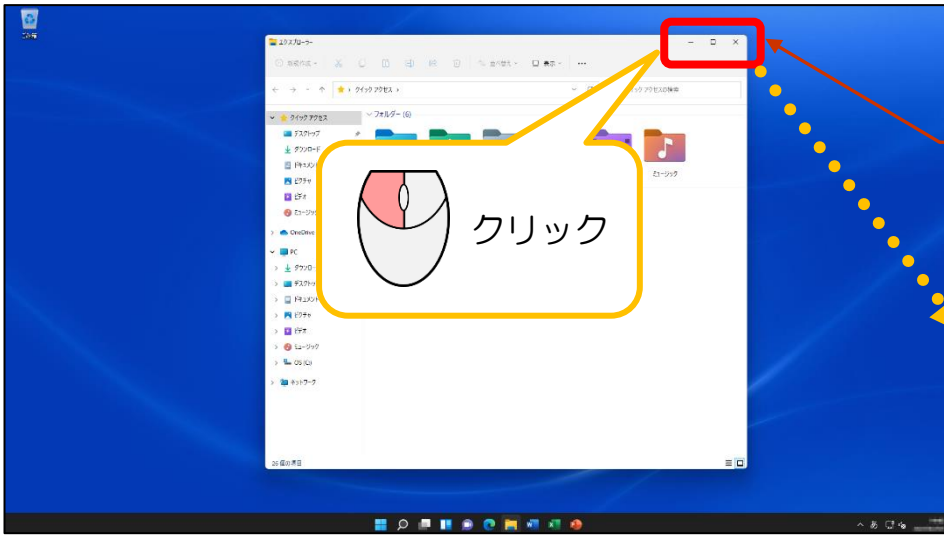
ごみ箱

エクスプローラー

新規作成

並べ替え

表示

クイック アクセス

クイック アクセスの検索

クイック アクセス

デスクトップ

ダウンロード

ドキュメント

ピクチャ

ビデオ

ミュージック

OneDrive

PC

ダウンロード

デスクトップ

ドキュメント

ピクチャ

ビデオ

ミュージック

OS (C:)

ネットワーク

フォルダー (6)

ミュージック

クリック

26 個の項目

あ